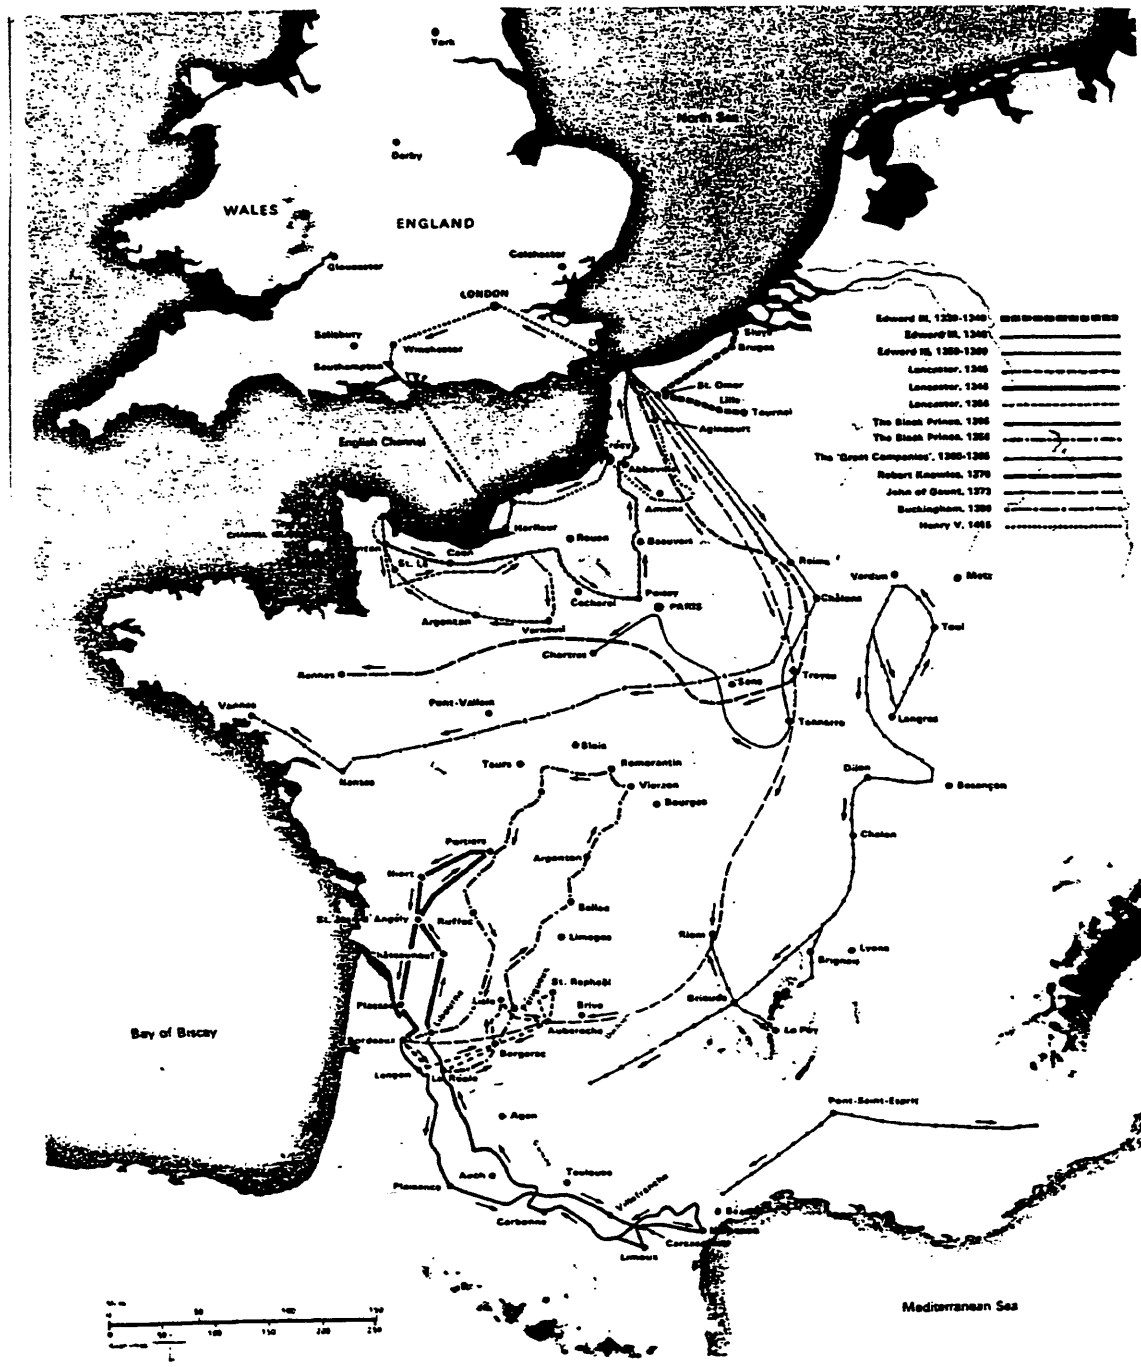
York

North Sea

Derby

WALES

ENGLAND

Gloucester

Colchester

LONDON

Salisbury

Winchester

Southampton

Sluys

Bruges

St. Omer

Lille

Tournai

Agincourt

English Channel

Abbeville

Amiens

Harfleur

Rouen

Caen

St. Lô

Beauvais

Poissy

Cocherel

PARIS

Argentan

Verneuil

Reims

Châlons

Verdun

Metz

Toul

Chartres

Rennes

Pont-Vallain

Sens

Troyes

Tonnerre

Langres

Vannes

Nantes

Blois

Tours

Romorantin

Vierzon

Bourges

Dijon

Besançon

Chalon

Poitiers

Niort

Argenton

Bellac

St. Jean d'Angély

Ruffec

Limoges

Riom

Lyons

Brignais

Brive

St. Raphaël

Auberoche

Bergerac

Brioude

Le Puy

Bordeaux

Langon

La Réole

Bay of Biscay

Agen

Pont-Saint-Esprit

Toulouse

Auch

Plaisance

Carbonne

Limoux

Carcassonne

Béziers

Mediterranean Sea

Edward III, 1339-1340

Edward III, 1340

Edward III, 1359-1360

Lancaster, 1345

Lancaster, 1346

Lancaster, 1356

The Black Prince, 1355

The Black Prince, 1356

The 'Great Companies', 1360-1365

Robert Knowles, 1370

John of Gaunt, 1373

Buckingham, 1380

Henry V, 1415

0 50 100 150

0 50 100 150 200 250